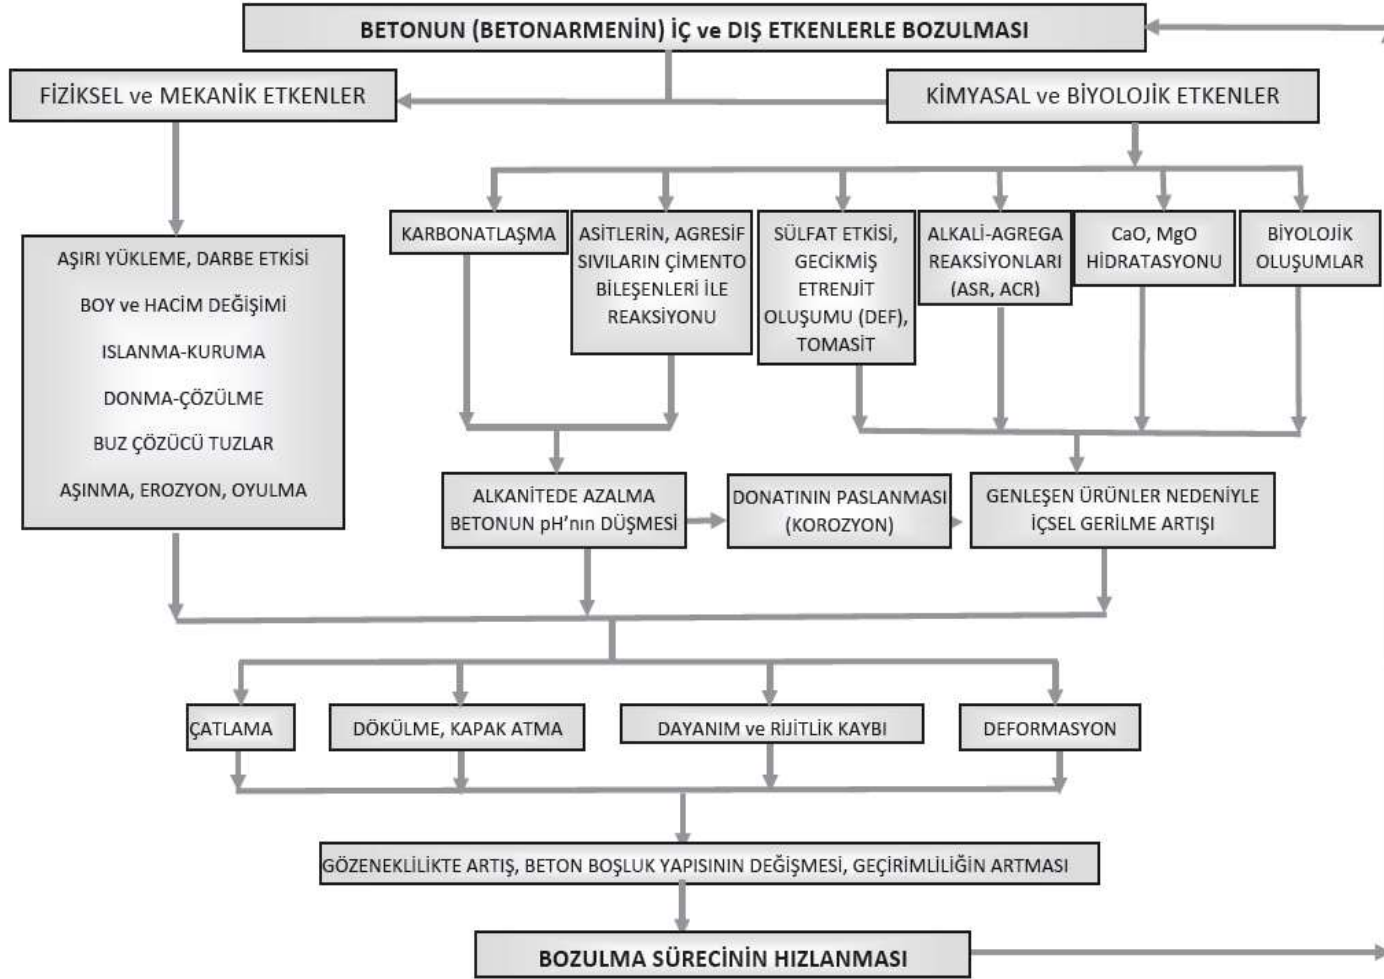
BETONUN (BETONARMENİN) İÇ ve DIŞ ETKENLERLE BOZULMASI

FİZİKSEL ve MEKANİK ETKENLER

KİMYASAL ve BİYOLOJİK ETKENLER

AŞIRI YÜKLEME, DARBE ETKİSİ
BOY ve HACİM DEĞİŞİMİ
ISLANMA-KURUMA
DONMA-ÇÖZÜLME
BUZ ÇÖZÜCÜ TUZLAR
AŞINMA, EROZYON, OYULMA

KARBONATLAŞMA

ASİTLERİN, AGRESİF SIVILARIN ÇİMENTO BİLEŞENLERİ İLE REAKSİYONU

SÜLFAT ETKİSİ, GECİKMİŞ ETRENJİT OLUŞUMU (DEF), TOMASİT

ALKALİ-AGREGA REAKSİYONLARI (ASR, ACR)

CaO, MgO HİDRATASYONU

BİYOLOJİK OLUŞUMLAR

ALKANİTEDE AZALMA BETONUN pH'nın DÜŞMESİ

DONATININ PASLANMASI (KOROZYON)

GENLEŞEN ÜRÜNLER NEDENİYLE İÇSEL GERİLME ARTIŞI

ÇATLAMA

DÖKÜLME, KAPAK ATMA

DAYANIM ve RİJİTLİK KAYBI

DEFORMASYON

GÖZENEKLİLİKTE ARTIŞ, BETON BOŞLUK YAPISININ DEĞİŞMESİ, GEÇİRİMLİLİĞİN ARTMASI

BOZULMA SÜRECİNİN HIZLANMASI